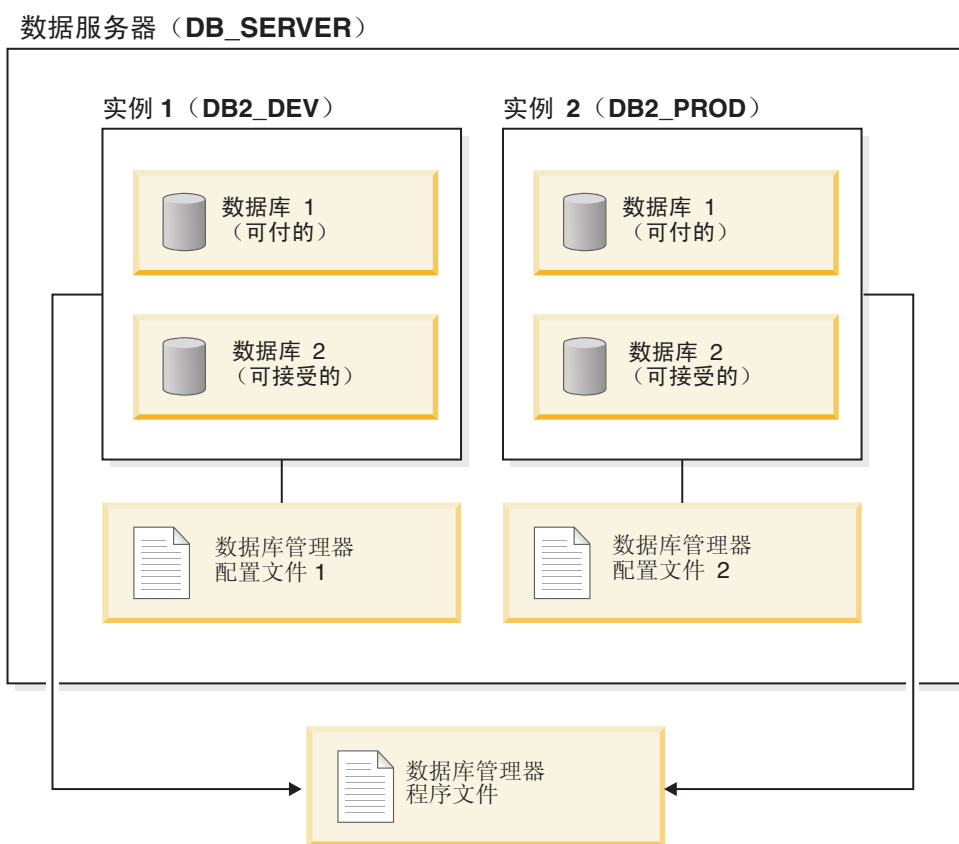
数据服务器（DB_SERVER）

实例 1（DB2_DEV）

数据库 1
（可付的）

数据库 2
（可接受的）

数据库管理器
配置文件 1

实例 2（DB2_PROD）

数据库 1
（可付的）

数据库 2
（可接受的）

数据库管理器
配置文件 2

数据库管理器
程序文件